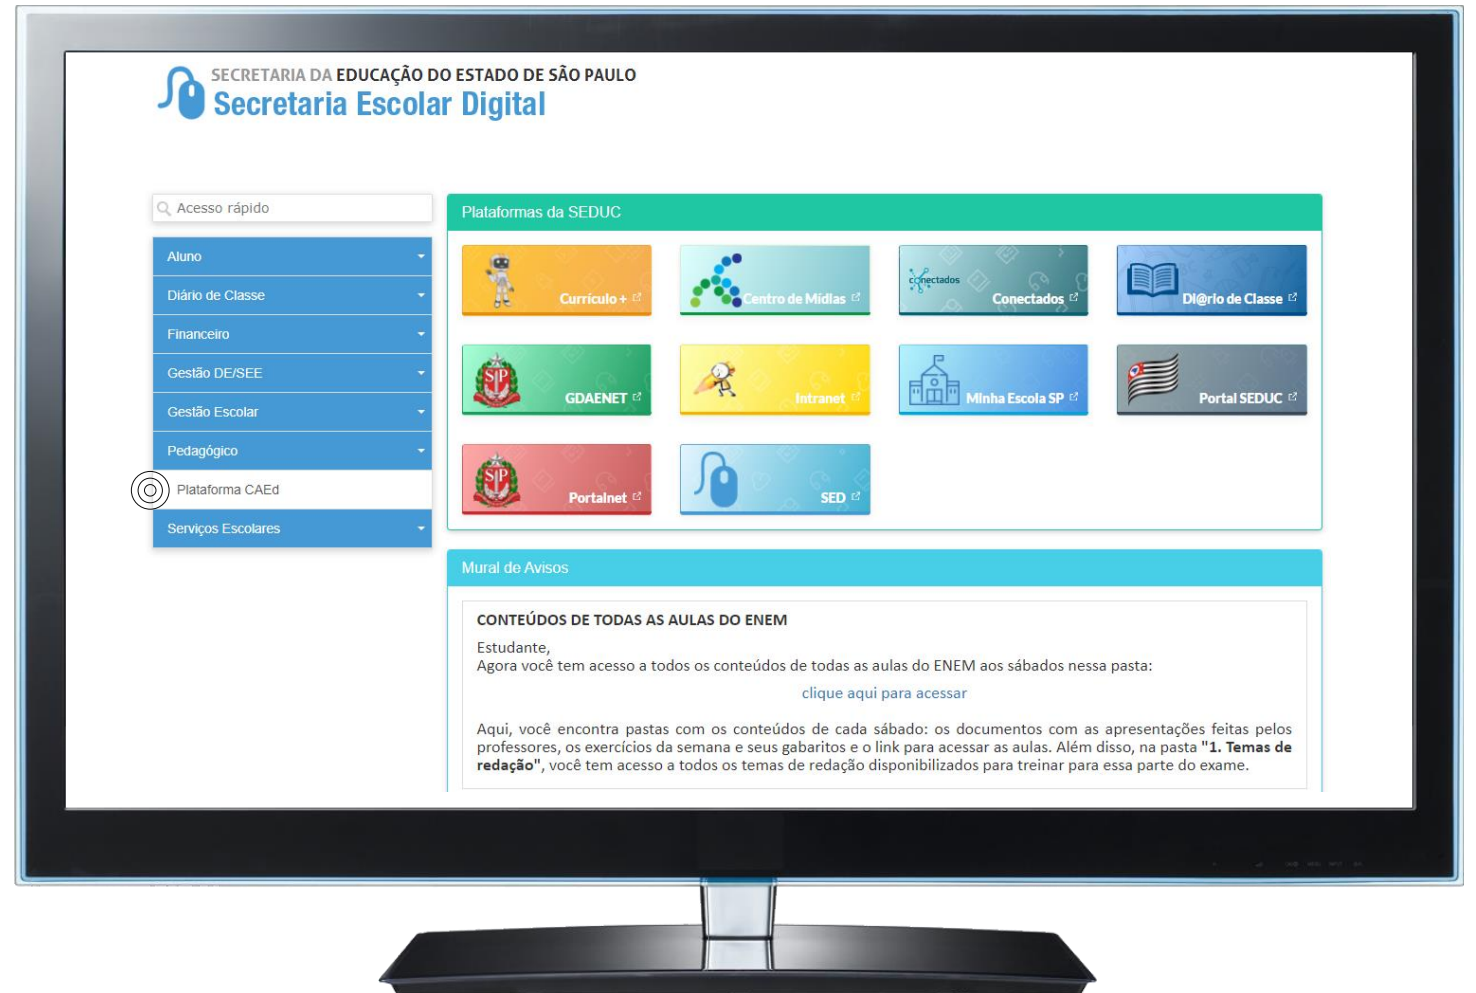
SECRETARIA DA EDUCAÇÃO DO ESTADO DE SÃO PAULO
Secretaria Escolar Digital

Acesso rápido

Aluno
Diário de Classe
Financeiro
Gestão DE/SEE
Gestão Escolar
Pedagógico
Plataforma CAEd
Serviços Escolares

Plataformas da SEDUC

Currículo+
Centro de Mídias
conectados
Conectados
Di@rio de Classe
SP
GDAENET
Intranet
Minha Escola SP
Portal SEDUC
SP
Portalnet
SED

Mural de Avisos

CONTEÚDOS DE TODAS AS AULAS DO ENEM

Estudante,
Agora você tem acesso a todos os conteúdos de todas as aulas do ENEM aos sábados nessa pasta:

clique aqui para acessar

Aqui, você encontra pastas com os conteúdos de cada sábado: os documentos com as apresentações feitas pelos professores, os exercícios da semana e seus gabaritos e o link para acessar as aulas. Além disso, na pasta "1. Temas de redação", você tem acesso a todos os temas de redação disponibilizados para treinar para essa parte do exame.